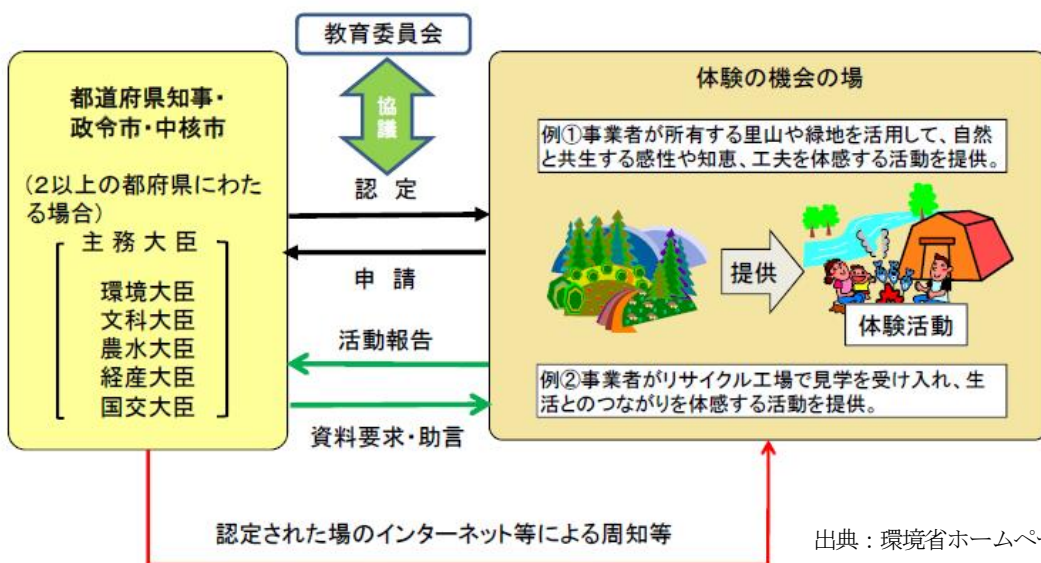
教育委員会

都道府県知事・政令市・中核市

(2以上の都府県にわたる場合)

主務大臣

環境大臣
文科大臣
農水大臣
経産大臣
国交大臣

協議

認定

申請

活動報告

資料要求・助言

体験の機会の場

例①事業者が所有する里山や緑地を活用して、自然と共生する感性や知恵、工夫を体感する活動を提供。

提供

体験活動

例②事業者がリサイクル工場で見学を受け入れ、生活とのつながりを体感する活動を提供。

認定された場のインターネット等による周知等

出典：環境省ホームペ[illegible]